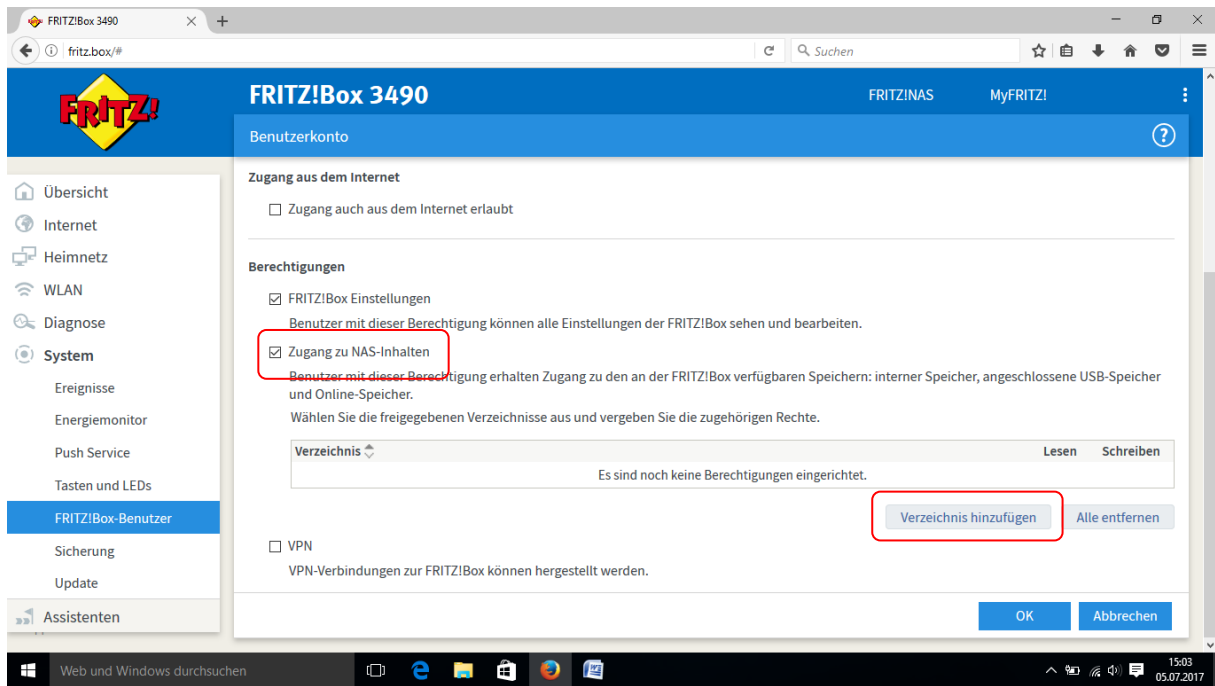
FRITZ!Box 3490

fritz.box/#

Suchen

FRITZ!

FRITZ!Box 3490

FRITZ!NAS

MyFRITZ!

Benutzerkonto

?

Übersicht

Internet

Heimnetz

WLAN

Diagnose

System

Ereignisse

Energiemonitor

Push Service

Tasten und LEDs

FRITZ!Box-Benutzer

Sicherung

Update

Assistenten

Zugang aus dem Internet

☐ Zugang auch aus dem Internet erlaubt

Berechtigungen

☑ FRITZ!Box Einstellungen

Benutzer mit dieser Berechtigung können alle Einstellungen der FRITZ!Box sehen und bearbeiten.

☑ Zugang zu NAS-Inhalten

Benutzer mit dieser Berechtigung erhalten Zugang zu den an der FRITZ!Box verfügbaren Speichern: interner Speicher, angeschlossene USB-Speicher und Online-Speicher.

Wählen Sie die freigegebenen Verzeichnisse aus und vergeben Sie die zugehörigen Rechte.

| Verzeichnis | Lesen | Schreiben |
|---|---|---|
| Es sind noch keine Berechtigungen eingerichtet. | | |

Verzeichnis hinzufügen

Alle entfernen

☐ VPN

VPN-Verbindungen zur FRITZ!Box können hergestellt werden.

OK

Abbrechen

Web und Windows durchsuchen

15:03
05.07.2017